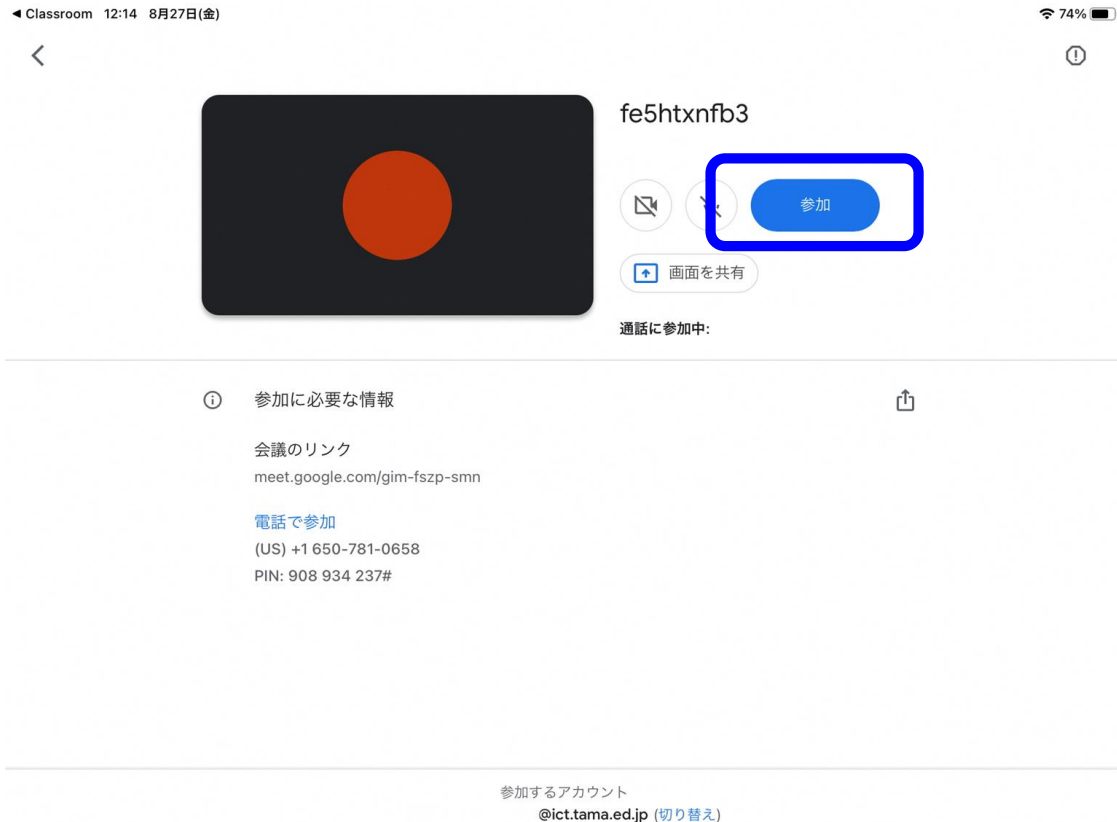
◀ Classroom 12:14 8月27日(金)

74%

fe5htxnfb3

参加

画面を共有

通話に参加中:

参加に必要な情報

会議のリンク
meet.google.com/gim-fszp-smn

電話で参加
(US) +1 650-781-0658
PIN: 908 934 237#

参加するアカウント
@ict.tama.ed.jp (切り替え)